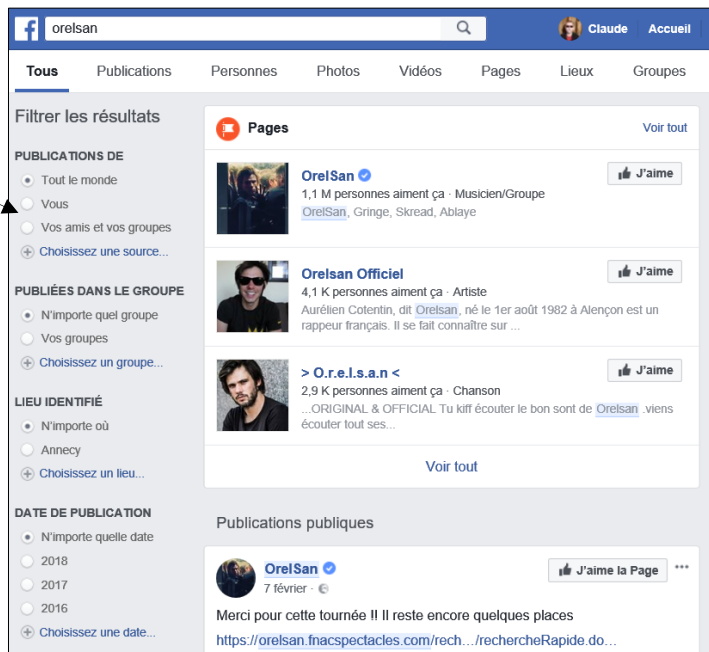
orelsan

Claude Accueil

Tous Publications Personnes Photos Vidéos Pages Lieux Groupes

Filtrer les résultats

PUBLICATIONS DE
Tout le monde
Vous
Vos amis et vos groupes
Choisissez une source...

PUBLIÉES DANS LE GROUPE
N'importe quel groupe
Vos groupes
Choisissez un groupe...

LIEU IDENTIFIÉ
N'importe où
Annecy
Choisissez un lieu...

DATE DE PUBLICATION
N'importe quelle date
2018
2017
2016
Choisissez une date...

Pages
Voir tout

OrelSan
1,1 M personnes aiment ça · Musicien/Groupe
OrelSan, Gringe, Skread, Ablaye
J'aime

Orelsan Officiel
4,1 K personnes aiment ça · Artiste
Aurélien Cotentin, dit Orelsan, né le 1er août 1982 à Alençon est un rappeur français. Il se fait connaître sur ...
J'aime

> O.r.e.l.s.a.n <
2,9 K personnes aiment ça · Chanson
...ORIGINAL & OFFICIAL Tu kiff écouter le bon sont de Orelsan .viens écouter tout ses...
J'aime

Voir tout

Publications publiques

OrelSan
7 février ·
J'aime la Page
Merci pour cette tournée !! Il reste encore quelques places
https://orelsan.fnacspectacles.com/rech.../rechercheRapide.do...